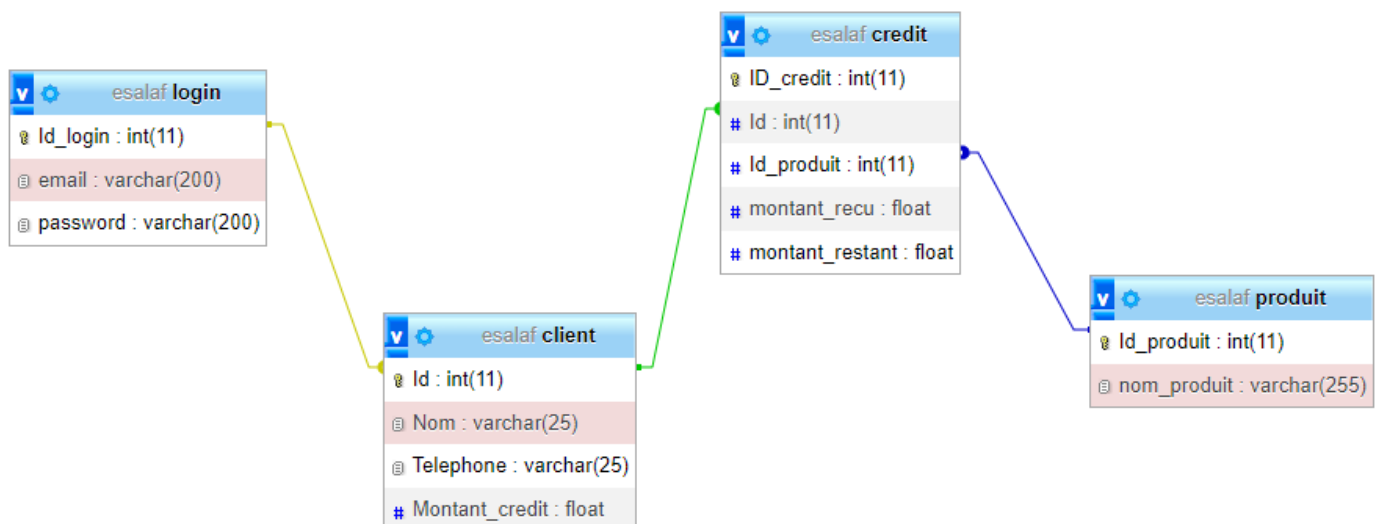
esalaf login
Id_login : int(11)
email : varchar(200)
password : varchar(200)

esalaf client
Id : int(11)
Nom : varchar(25)
Telephone : varchar(25)
Montant_credit : float

esalaf credit
ID_credit : int(11)
Id : int(11)
Id_produit : int(11)
montant_recu : float
montant_restant : float

esalaf produit
Id_produit : int(11)
nom_produit : varchar(255)